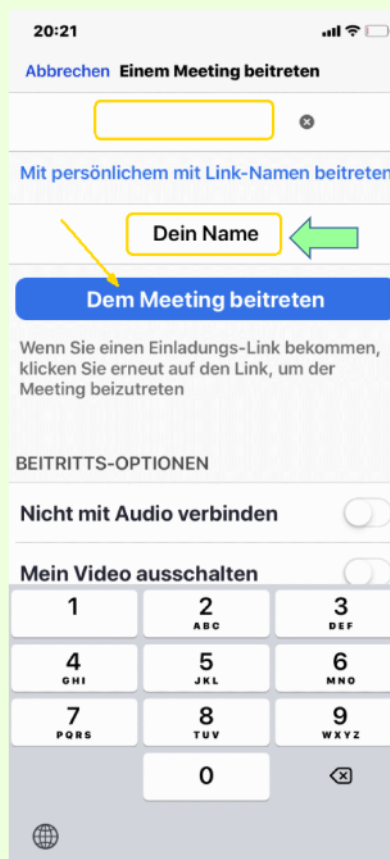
20:21

Abbrechen Einem Meeting beitreten

Mit persönlichem mit Link-Namen beitreten

Dein Name

Dem Meeting beitreten

Wenn Sie einen Einladungs-Link bekommen, klicken Sie erneut auf den Link, um der Meeting beizutreten

BEITRITTS-OPTIONEN

Nicht mit Audio verbinden

Mein Video ausschalten

1
2 ABC
3 DEF
4 GHI
5 JKL
6 MNO
7 PQRS
8 TUV
9 WXYZ
0